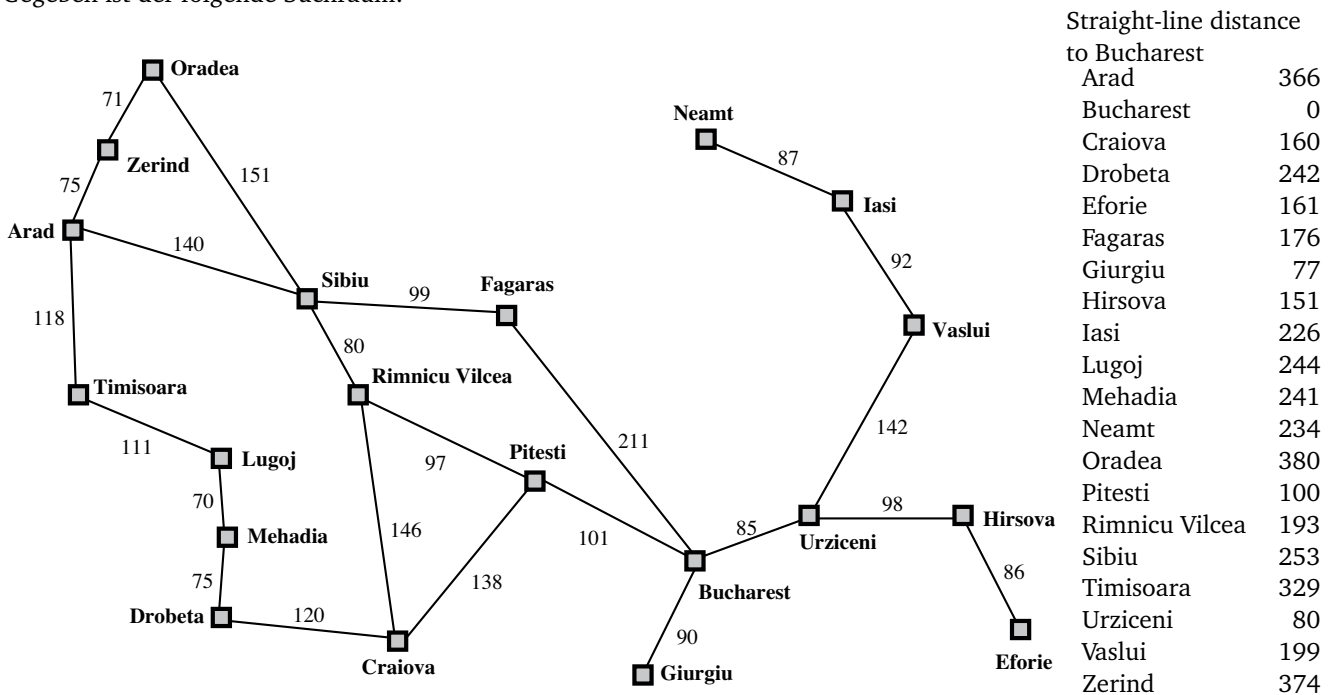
Gegeben ist der folgende Suchraum:

Oradea
71
Zerind
75
151
Arad
140
118
Sibiu
99
Fagaras
80
Rimnicu Vilcea
Timisoara
111
Lugoj
97
Pitesti
211
70
Mehadia
146
101
75
138
Drobeta
120
Craiova
Bucharest
85
90
Giurgiu
Neamt
87
Iasi
92
Vaslui
142
Urziceni
98
Hirsova
86
Eforie

Straight-line distance to Bucharest

| | |
|---|---|
| Arad | 366 |
| Bucharest | 0 |
| Craiova | 160 |
| Drobeta | 242 |
| Eforie | 161 |
| Fagaras | 176 |
| Giurgiu | 77 |
| Hirsova | 151 |
| Iasi | 226 |
| Lugoj | 244 |
| Mehadia | 241 |
| Neamt | 234 |
| Oradea | 380 |
| Pitesti | 100 |
| Rimnicu Vilcea | 193 |
| Sibiu | 253 |
| Timisoara | 329 |
| Urziceni | 80 |
| Vaslui | 199 |
| Zerind | 374 |